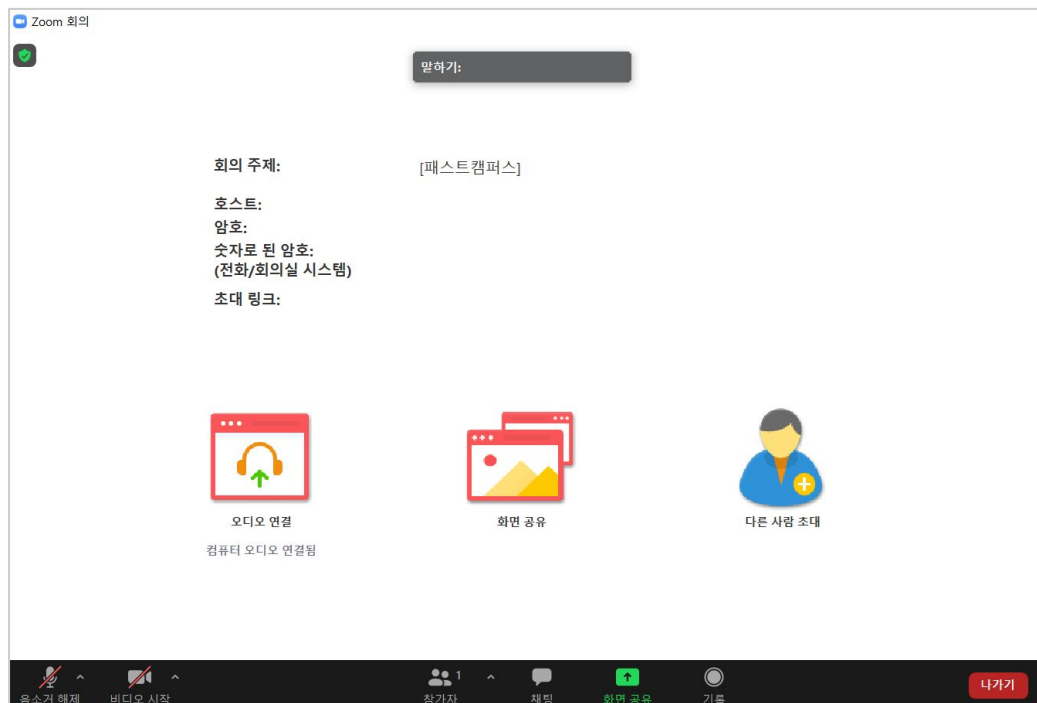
Zoom 회의

말하기:

회의 주제: [패스트캠퍼스]

호스트:
암호:
숫자로 된 암호:
(전화/회의실 시스템)
초대 링크:

오디오 연결
컴퓨터 오디오 연결됨

화면 공유

다른 사람 초대

음소거 해제
비디오 시작
참가자 1
채팅
화면 공유
기록
나가기